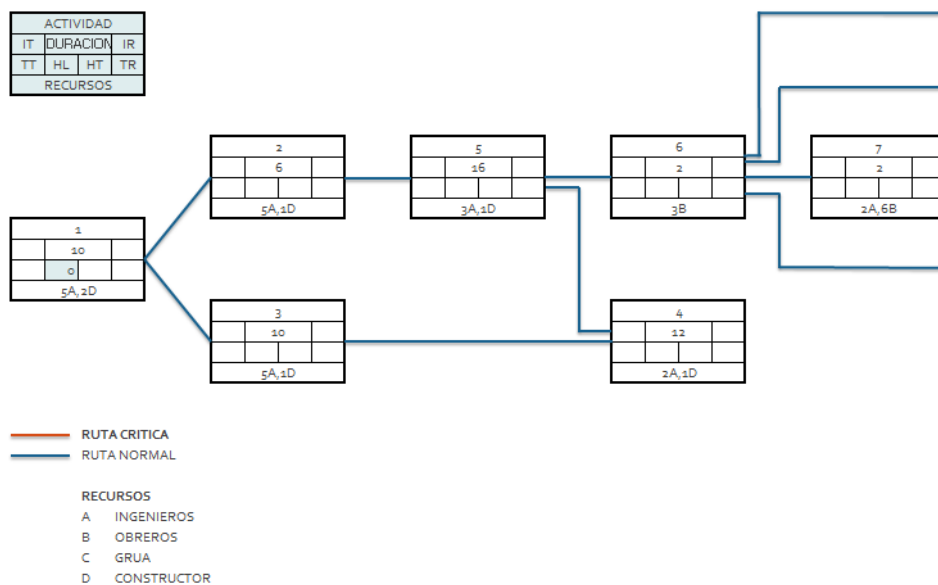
| ACTIVIDAD | | | |
|---|---|---|---|
| IT | DURACION | | IR |
| TT | HL | HT | TR |
| RECURSOS | | | |

1
10
0
5A, 2D

2
6
5A, 1D

3
10
5A, 1D

5
16
3A, 1D

4
12
2A, 1D

6
2
3B

7
2
2A, 6B

RUTA CRITICA
RUTA NORMAL

RECURSOS
A INGENIEROS
B OBREROS
C GRUA
D CONSTRUCTOR